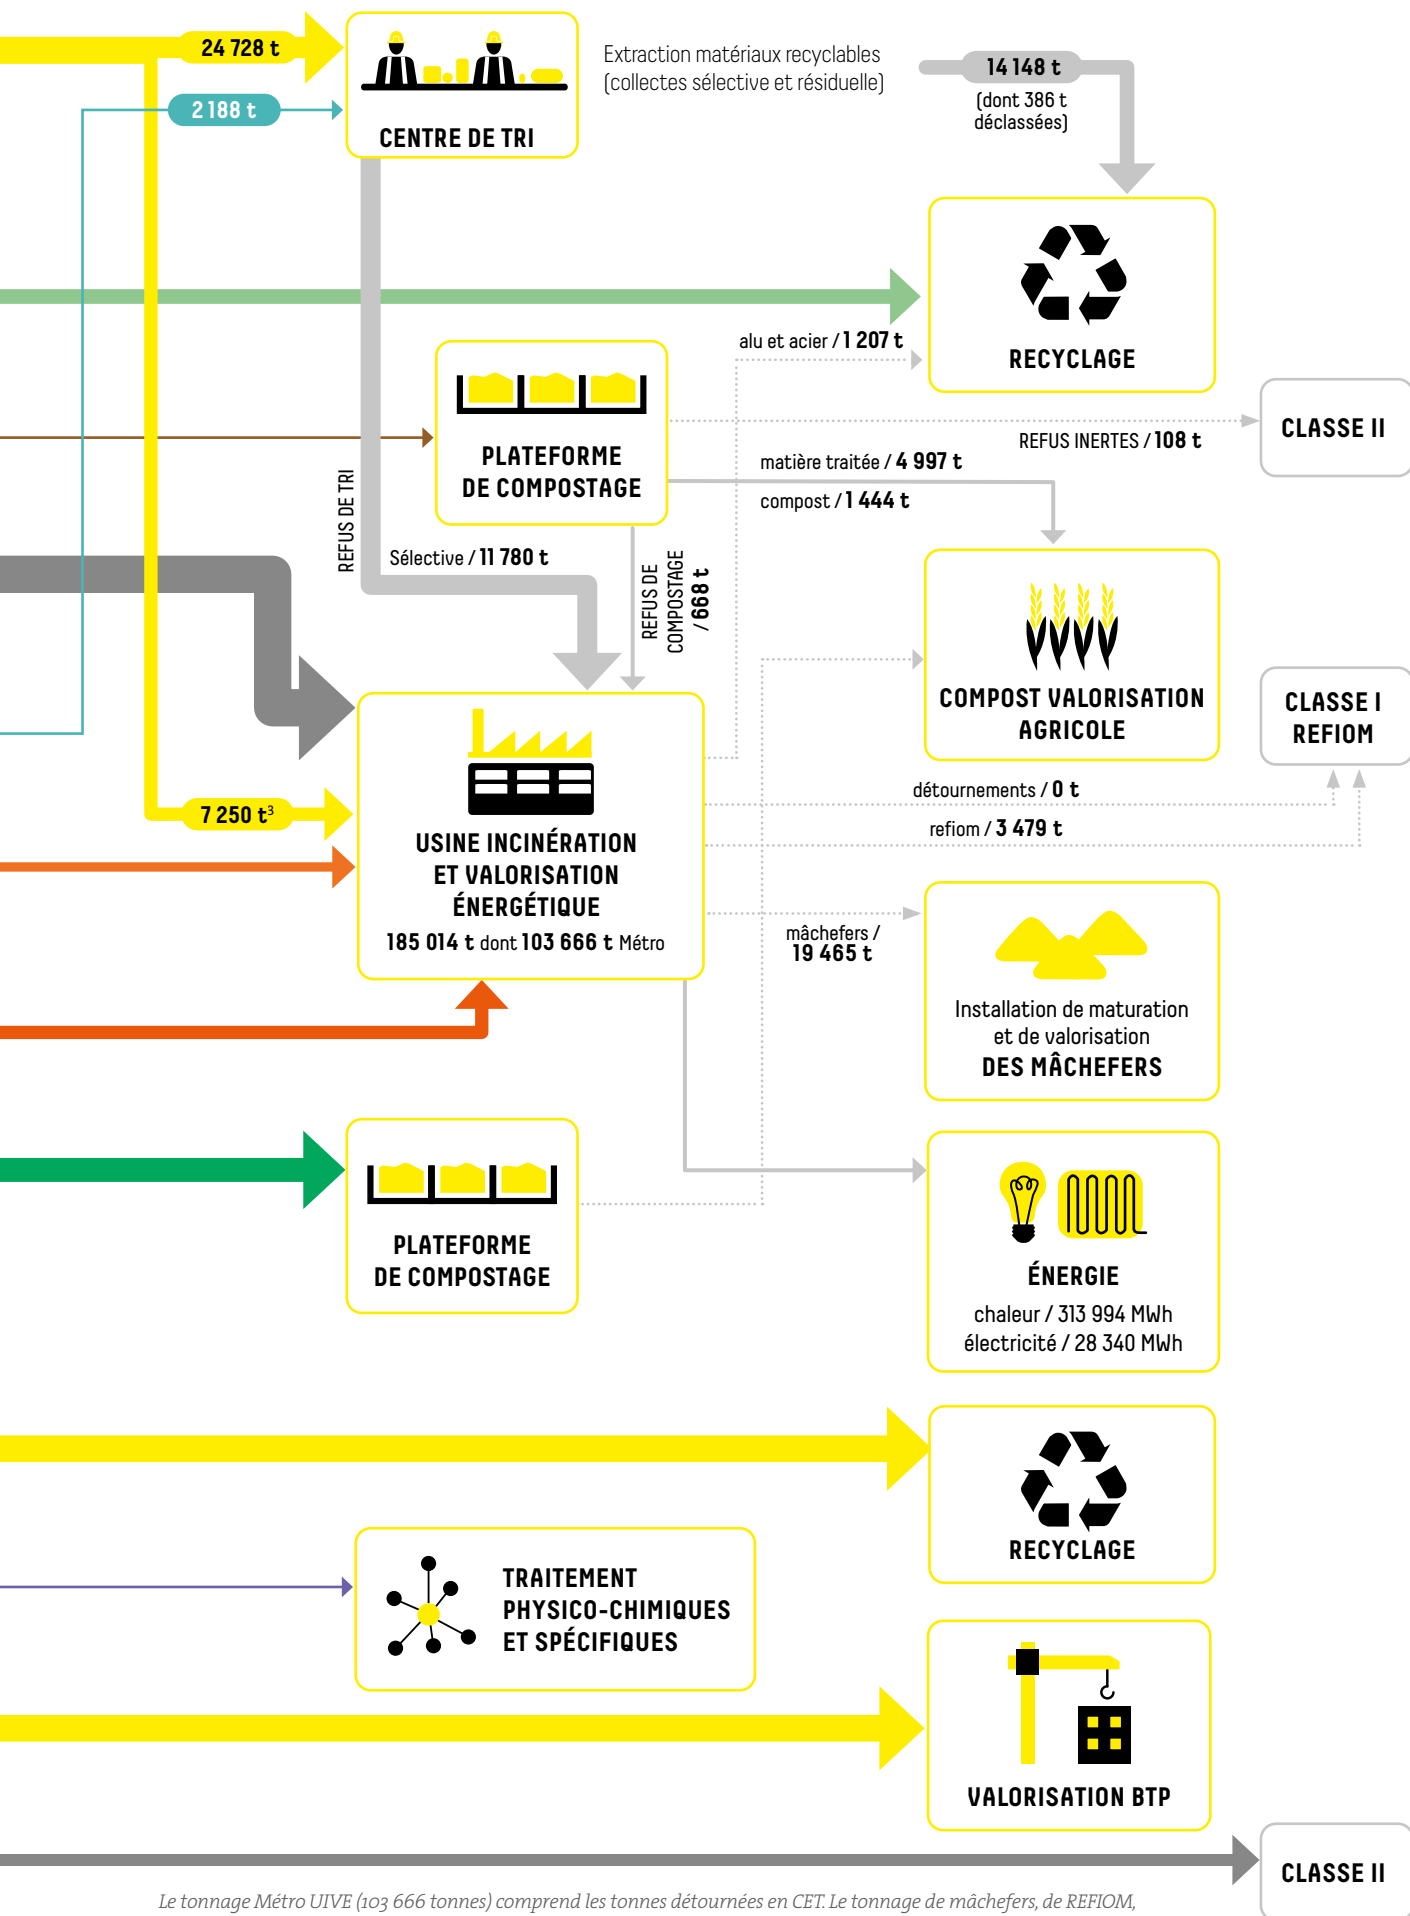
24 728 t

2 188 t

CENTRE DE TRI

Extraction matériaux recyclables (collectes sélective et résiduelle)

14 148 t (dont 386 t déclassées)

RECYCLAGE

alu et acier / 1 207 t

PLATEFORME DE COMPOSTAGE

CLASSE II

REFUS INERTES / 108 t

matière traitée / 4 997 t

compost / 1 444 t

REFUS DE TRI

Sélective / 11 780 t

REFUS DE COMPOSTAGE / 668 t

COMPOST VALORISATION AGRICOLE

CLASSE I REFIOM

détournements / 0 t

refiom / 3 479 t

7 250 t$^3$

USINE INCINÉRATION ET VALORISATION ÉNERGÉTIQUE

185 014 t dont 103 666 t Métro

mâchefers / 19 465 t

Installation de maturation et de valorisation DES MÂCHEFERS

PLATEFORME DE COMPOSTAGE

ÉNERGIE

chaleur / 313 994 MWh

électricité / 28 340 MWh

RECYCLAGE

TRAITEMENT PHYSICO-CHIMIQUES ET SPÉCIFIQUES

VALORISATION BTP

CLASSE II

Le tonnage Métro UIVE (103 666 tonnes) comprend les tonnes détournées en CET. Le tonnage de mâchefers, de REFIOM,